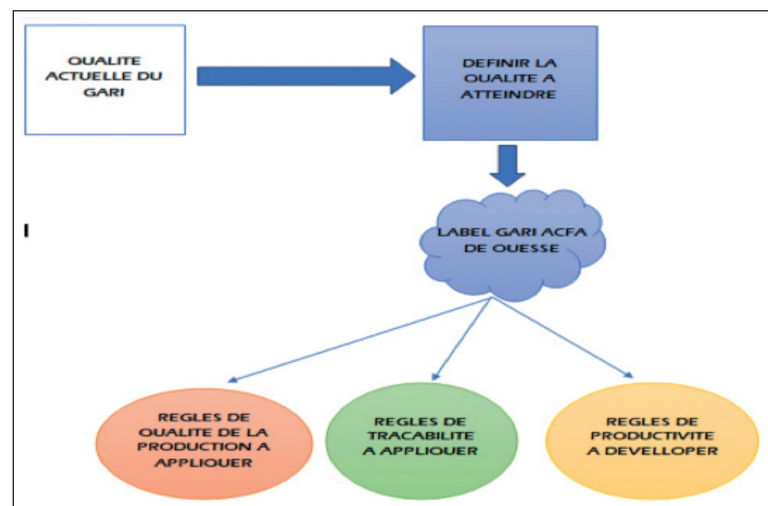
QUALITE ACTUELLE DU GARI

DEFINIR LA QUALITE A ATTEINDRE

I

LABEL GARI ACFA DE OUESSE

REGLES DE QUALITE DE LA PRODUCTION A APPLIQUER

REGLES DE TRACABILITE A APPLIQUER

REGLES DE PRODUCTIVITE A DEVELLOPER